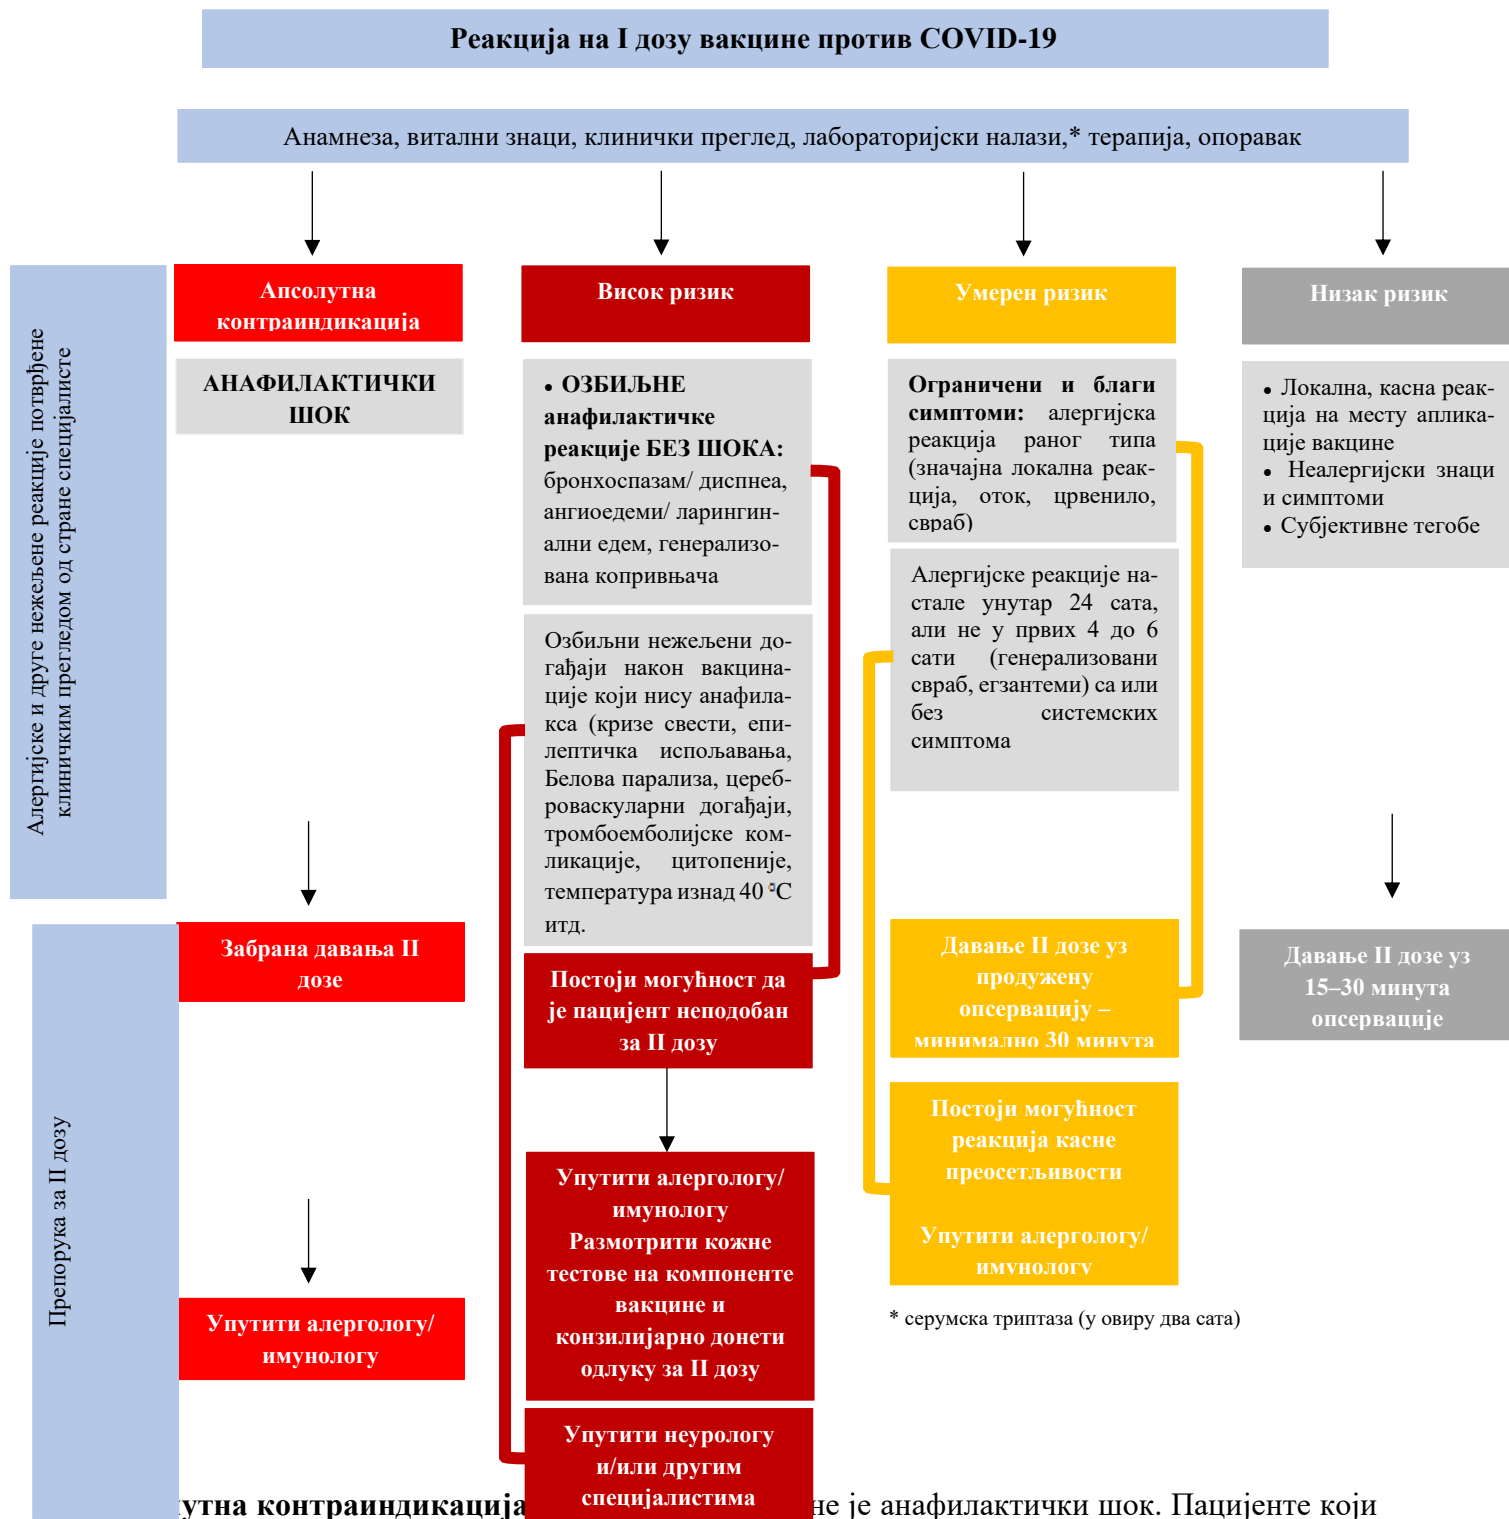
Реакција на I дозу вакцине против COVID-19

Анамнеза, витални знаци, клинички преглед, лабораторијски налази,* терапија, опоравак

Алергијске и друге нежељене реакције потврђене клиничким прегледом од стране специјалисте

Апсолутна контраиндикација

АНАФИЛАКТИЧКИ ШОК

Висок ризик

• ОЗБИЉНЕ анафилактичке реакције БЕЗ ШОКА: бронхоспазам/ диспнеа, ангиоедеми/ ларингиналии едем, генерализована копривњача

Озбиљни нежељени догађаји након вакцинације који нису анафилакса (кризе свести, епилептичка испољавања, Белова парализа, цереброваскуларни догађаји, тромбоемболијске компликације, цитопеније, температура изнад 40 °C итд.

Умерен ризик

Ограничени и благи симптоми: алергијска реакција раног типа (значајна локална реакција, оток, црвенило, свраб)

Алергијске реакције настале унутар 24 сата, али не у првих 4 до 6 сати (генерализовани свраб, егзантеми) са или без системских симптома

Низак ризик

• Локална, касна реакција на месту апликације вакцине
• Неалергијски знаци и симптоми
• Субјективне тегобе

Препорука за II дозу

Забрана давања II дозе

Упутити алергологу/ имунологу

Постоји могућност да је пацијент неподобан за II дозу

Упутити алергологу/ имунологу Размотрити кожне тестове на компоненте вакцине и конзилијарно донети одлуку за II дозу

Упутити неурологу и/или другим специјалистима

Давање II дозе уз продужену опсервацију – минимално 30 минута

Постоји могућност реакција касне преосетљивости

Упутити алергологу/ имунологу

Давање II дозе уз 15–30 минута опсервације

* серумска триптаза (у овиру два сата)

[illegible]утна контраиндикација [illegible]не је анафилактички шок. Пацијенте који